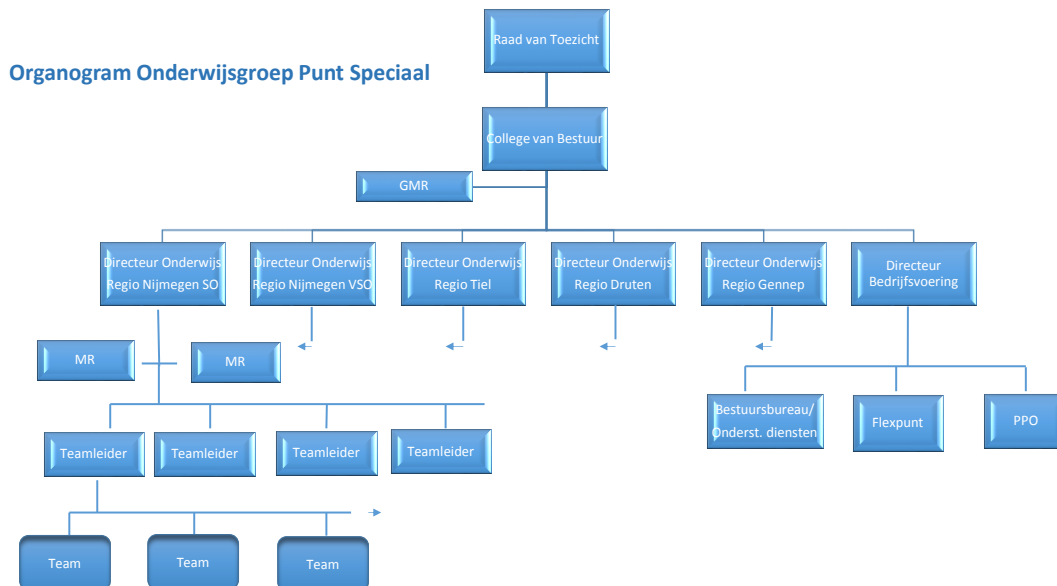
Organogram Onderwijsgroep Punt Speciaal

Raad van Toezicht

College van Bestuur

GMR

Directeur Onderwijs Regio Nijmegen SO

Directeur Onderwijs Regio Nijmegen VSO

Directeur Onderwijs Regio Tiel

Directeur Onderwijs Regio Druten

Directeur Onderwijs Regio Gennep

Directeur Bedrijfsvoering

MR

MR

Teamleider

Teamleider

Teamleider

Teamleider

Bestuursbureau/ Onderst. diensten

Flexpunt

PPO

Team

Team

Team